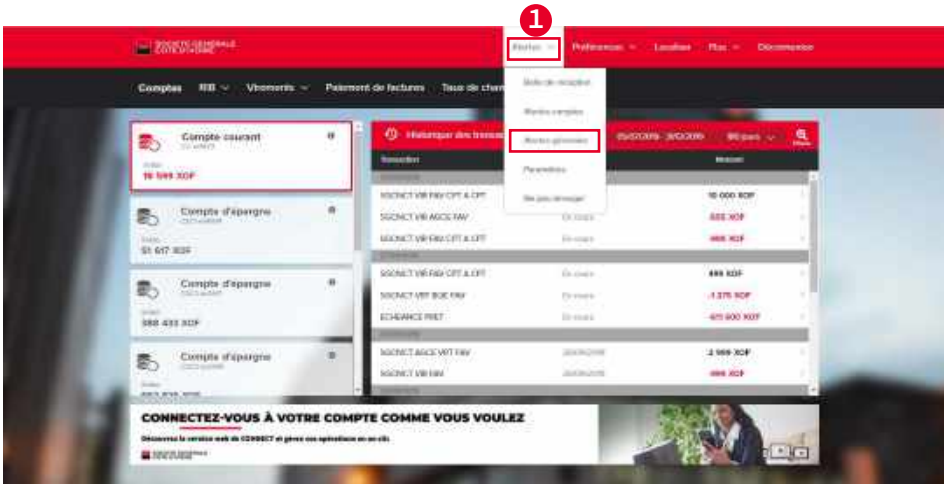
1

SOCIETE GENERALE COTE D'IVOIRE

Alertes

Préférences

Localiser

Plus

Déconnexion

Comptes

RIB

Virements

Paiement de factures

Taux de chan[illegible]

Boîte de réception

Alertes comptes

Alertes générales

Paramètres

Ne pas envoyer

Compte courant

Solde

10 599 XOF

Compte d'épargne

Solde

51 617 XOF

Compte d'épargne

Solde

388 433 XOF

Compte d'épargne

Historique des trans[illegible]

Transaction

Montant

SGCNCT VIR FAV CPT A CPT

10 000 XOF

SGCNCT VIR AGCE FAV

En cours

-555 XOF

SGCNCT VIR FAV CPT A CPT

En cours

-966 XOF

SGCNCT VIR FAV CPT A CPT

En cours

899 XOF

SGCNCT VRT BQE FAV

En cours

-1 375 XOF

ECHEANCE PRET

En cours

-411 600 XOF

SGCNCT AGCE VRT FAV

2 999 XOF

SGCNCT VIR FAV

-966 XOF

CONNECTEZ-VOUS À VOTRE COMPTE COMME VOUS VOULEZ

Découvrez la version web de CONNECT et gérez vos opérations en un clic.

SOCIETE GENERALE